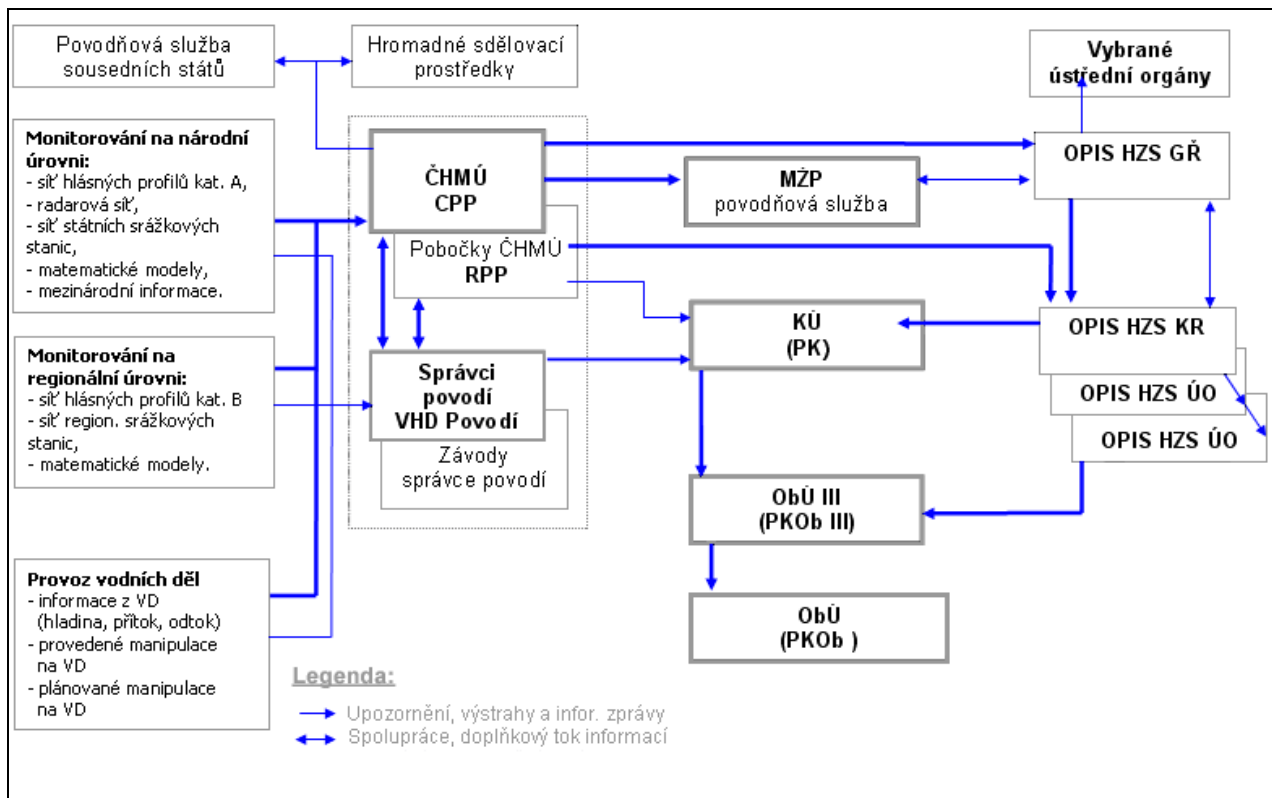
Povodňová služba sousedních států

Hromadné sdělovací prostředky

Vybrané ústřední orgány

Monitorování na národní úrovni:
- síť hlásných profilů kat. A,
- radarová síť,
- síť státních srážkových stanic,
- matematické modely,
- mezinárodní informace.

ČHMÚ
CPP

MŽP
povodňová služba

OPIS HZS GŘ

Pobočky ČHMÚ
RPP

KÚ
(PK)

OPIS HZS KR

OPIS HZS ÚO

OPIS HZS ÚO

Monitorování na regionální úrovni:
- síť hlásných profilů kat. B
- síť region. srážkových stanic,
- matematické modely.

Správci povodí
VHD Povodí

Závody správce povodí

ObÚ III
(PKOb III)

ObÚ
(PKOb )

Provoz vodních děl
- informace z VD (hladina, přítok, odtok)
- provedené manipulace na VD
- plánované manipulace na VD

Legenda:
Upozornění, výstrahy a infor. zprávy
Spolupráce, doplňkový tok informací